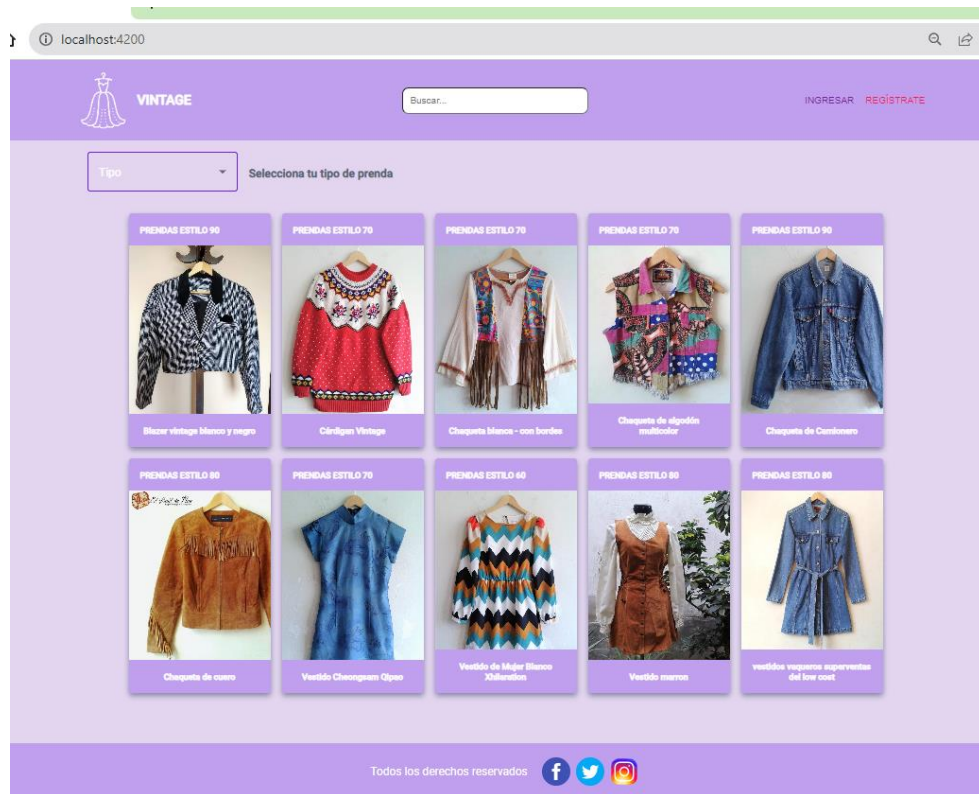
localhost:4200

VINTAGE

Buscar...

INGRESAR REGÍSTRATE

Tipo

Selecciona tu tipo de prenda

PRENDAS ESTILO 90

Blazer vintage blanco y negro

PRENDAS ESTILO 70

Cárdigan Vintage

PRENDAS ESTILO 70

Chaqueta blanca - con bordes

PRENDAS ESTILO 70

Chaqueta de algodón multicolor

PRENDAS ESTILO 90

Chaqueta de Camionero

PRENDAS ESTILO 80

Chaqueta de cuero

PRENDAS ESTILO 70

Vestido Cheongsam Qipao

PRENDAS ESTILO 60

Vestido de Mujer Blanco Xhilaration

PRENDAS ESTILO 80

Vestido marron

PRENDAS ESTILO 80

vestidos vaqueros superventas del low cost

Todos los derechos reservados